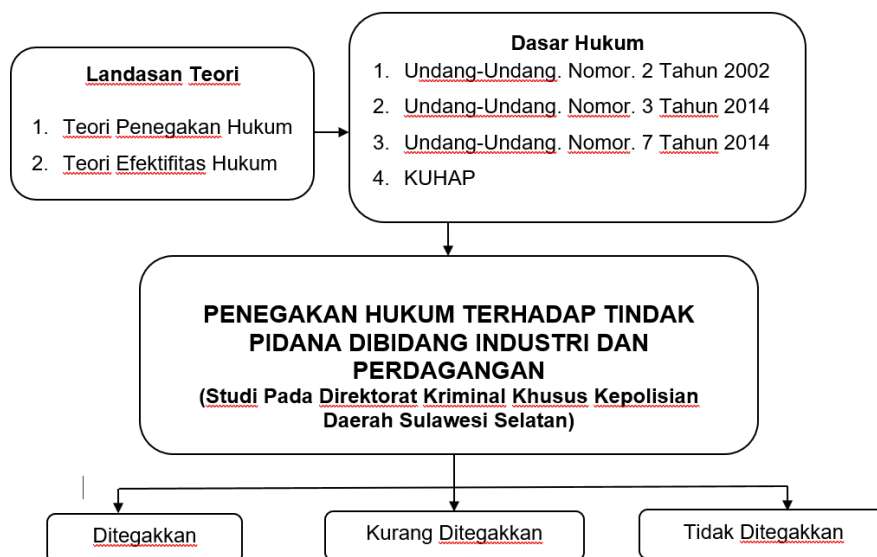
Landasan Teori

1. Teori Penegakan Hukum
2. Teori Efektifitas Hukum

Dasar Hukum

1. Undang-Undang. Nomor. 2 Tahun 2002
2. Undang-Undang. Nomor. 3 Tahun 2014
3. Undang-Undang. Nomor. 7 Tahun 2014
4. KUHAP

PENEGAKAN HUKUM TERHADAP TINDAK PIDANA DIBIDANG INDUSTRI DAN PERDAGANGAN
(Studi Pada Direktorat Kriminal Khusus Kepolisian Daerah Sulawesi Selatan)

Ditegakkan

Kurang Ditegakkan

Tidak Ditegakkan